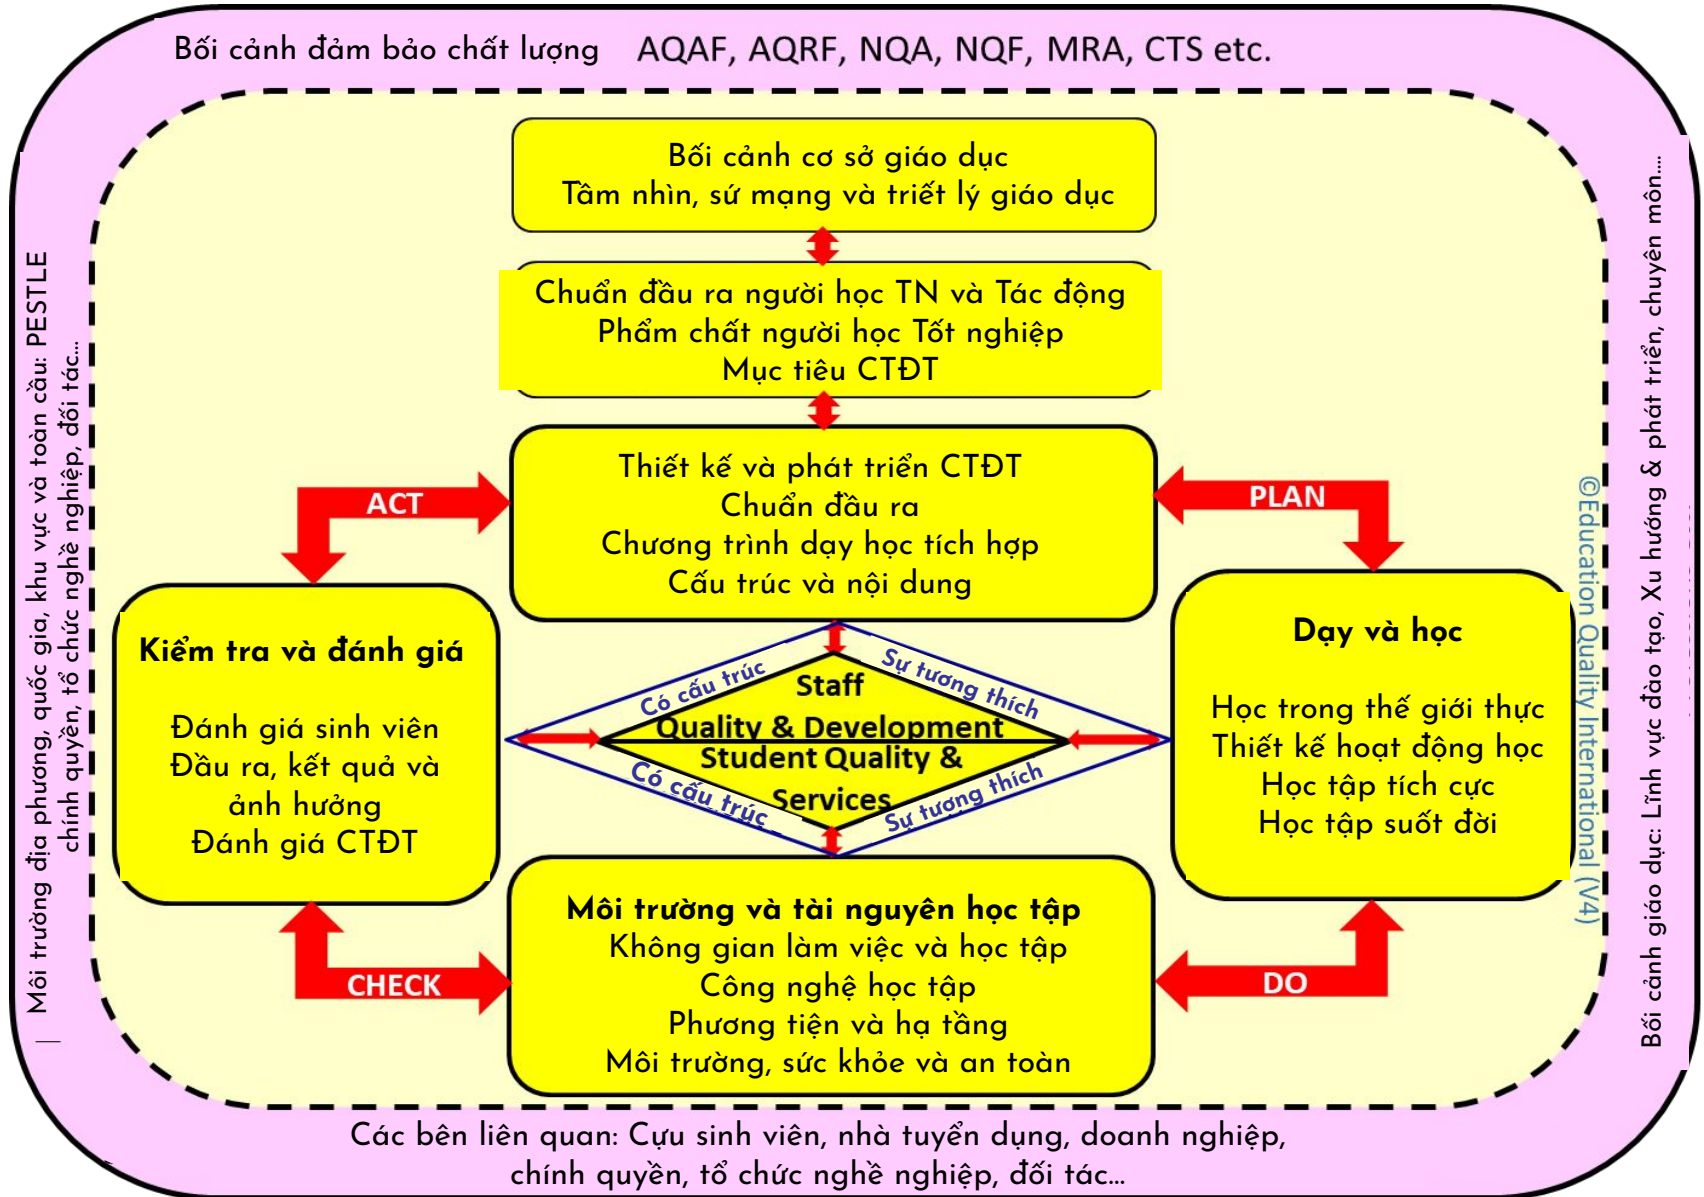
Bối cảnh đảm bảo chất lượng AQAF, AQRF, NQA, NQF, MRA, CTS etc.

Môi trường địa phương, quốc gia, khu vực và toàn cầu: PESTLE chính quyền, tổ chức nghề nghiệp, đối tác...

Bối cảnh cơ sở giáo dục
Tầm nhìn, sứ mạng và triết lý giáo dục

Chuẩn đầu ra người học TN và Tác động
Phẩm chất người học Tốt nghiệp
Mục tiêu CTĐT

ACT

Thiết kế và phát triển CTĐT
Chuẩn đầu ra
Chương trình dạy học tích hợp
Cấu trúc và nội dung

PLAN

Kiểm tra và đánh giá

Đánh giá sinh viên
Đầu ra, kết quả và ảnh hưởng
Đánh giá CTĐT

Có cấu trúc
Staff
Quality & Development
Sự tương thích
Student Quality &
Services
Có cấu trúc
Sự tương thích

Dạy và học

Học trong thế giới thực
Thiết kế hoạt động học
Học tập tích cực
Học tập suốt đời

©Education Quality International (V4)

CHECK

Môi trường và tài nguyên học tập
Không gian làm việc và học tập
Công nghệ học tập
Phương tiện và hạ tầng
Môi trường, sức khỏe và an toàn

DO

Bối cảnh giáo dục: Lĩnh vực đào tạo, Xu hướng & phát triển, chuyên môn...

Các bên liên quan: Cựu sinh viên, nhà tuyển dụng, doanh nghiệp, chính quyền, tổ chức nghề nghiệp, đối tác...